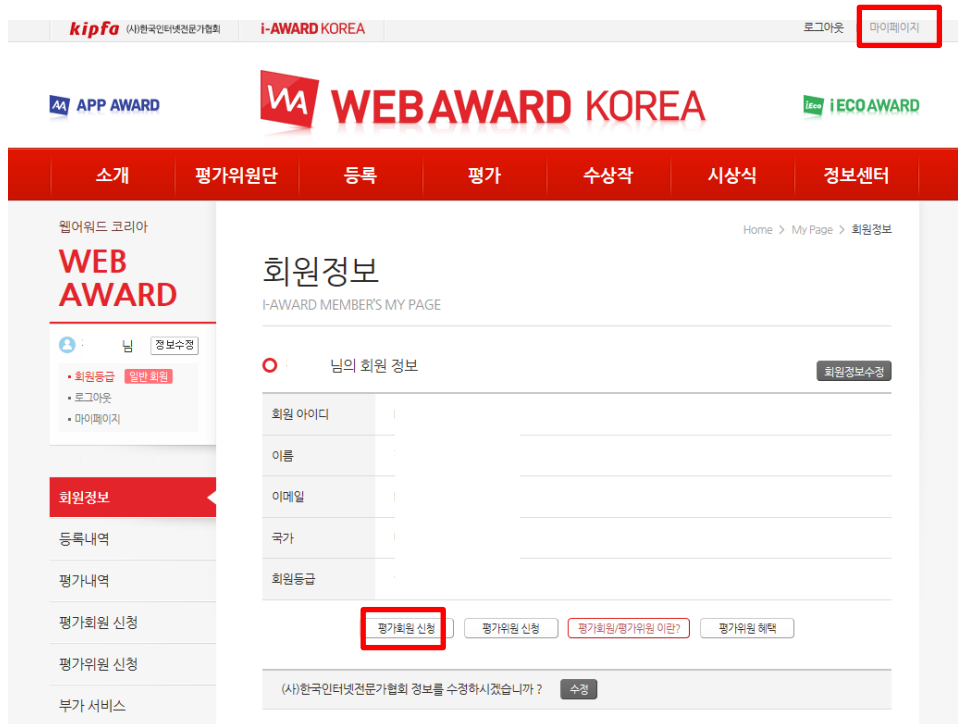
kipfa (사)한국인터넷전문가협회 i-AWARD KOREA

로그아웃 마이페이지

APP AWARD

WEB AWARD KOREA

i ECO AWARD

소개 평가위원단 등록 평가 수상작 시상식 정보센터

웹어워드 코리아
WEB AWARD

님 정보수정

• 회원등급 일반 회원
• 로그아웃
• 마이페이지

회원정보
등록내역
평가내역
평가회원 신청
평가위원 신청
부가 서비스

Home > My Page > 회원정보

회원정보
i-AWARD MEMBER'S MY PAGE

님의 회원 정보 회원정보수정

| 회원 아이디 | |
|---|---|
| 이름 | |
| 이메일 | |
| 국가 | |
| 회원등급 | |

평가회원 신청 평가위원 신청 평가회원/평가위원 이란? 평가위원 혜택

(사)한국인터넷전문가협회 정보를 수정하시겠습니까 ? 수정